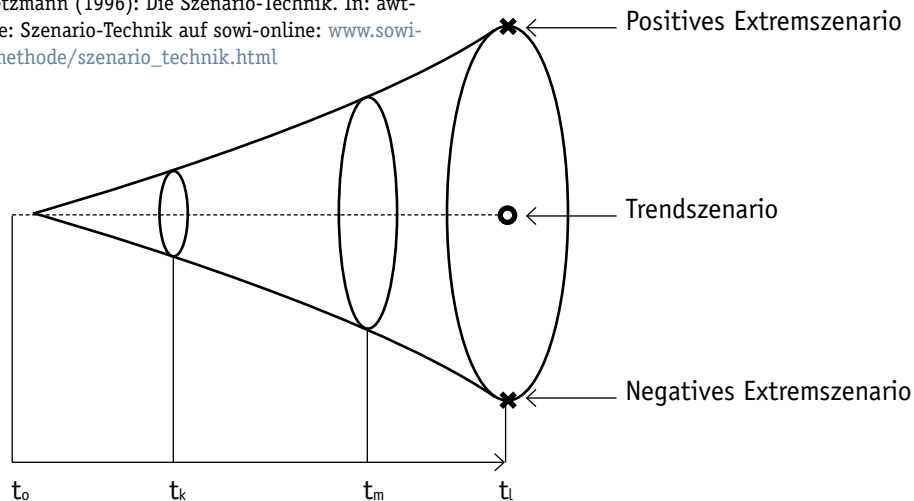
tzmann (1996): Die Szenario-Technik. In: awt-
e: Szenario-Technik auf sowi-online: www.sowi-
nethode/szenario_technik.html

Positives Extremszenario

Trendszenario

Negatives Extremszenario

$t_o$ $t_k$ $t_m$ $t_l$